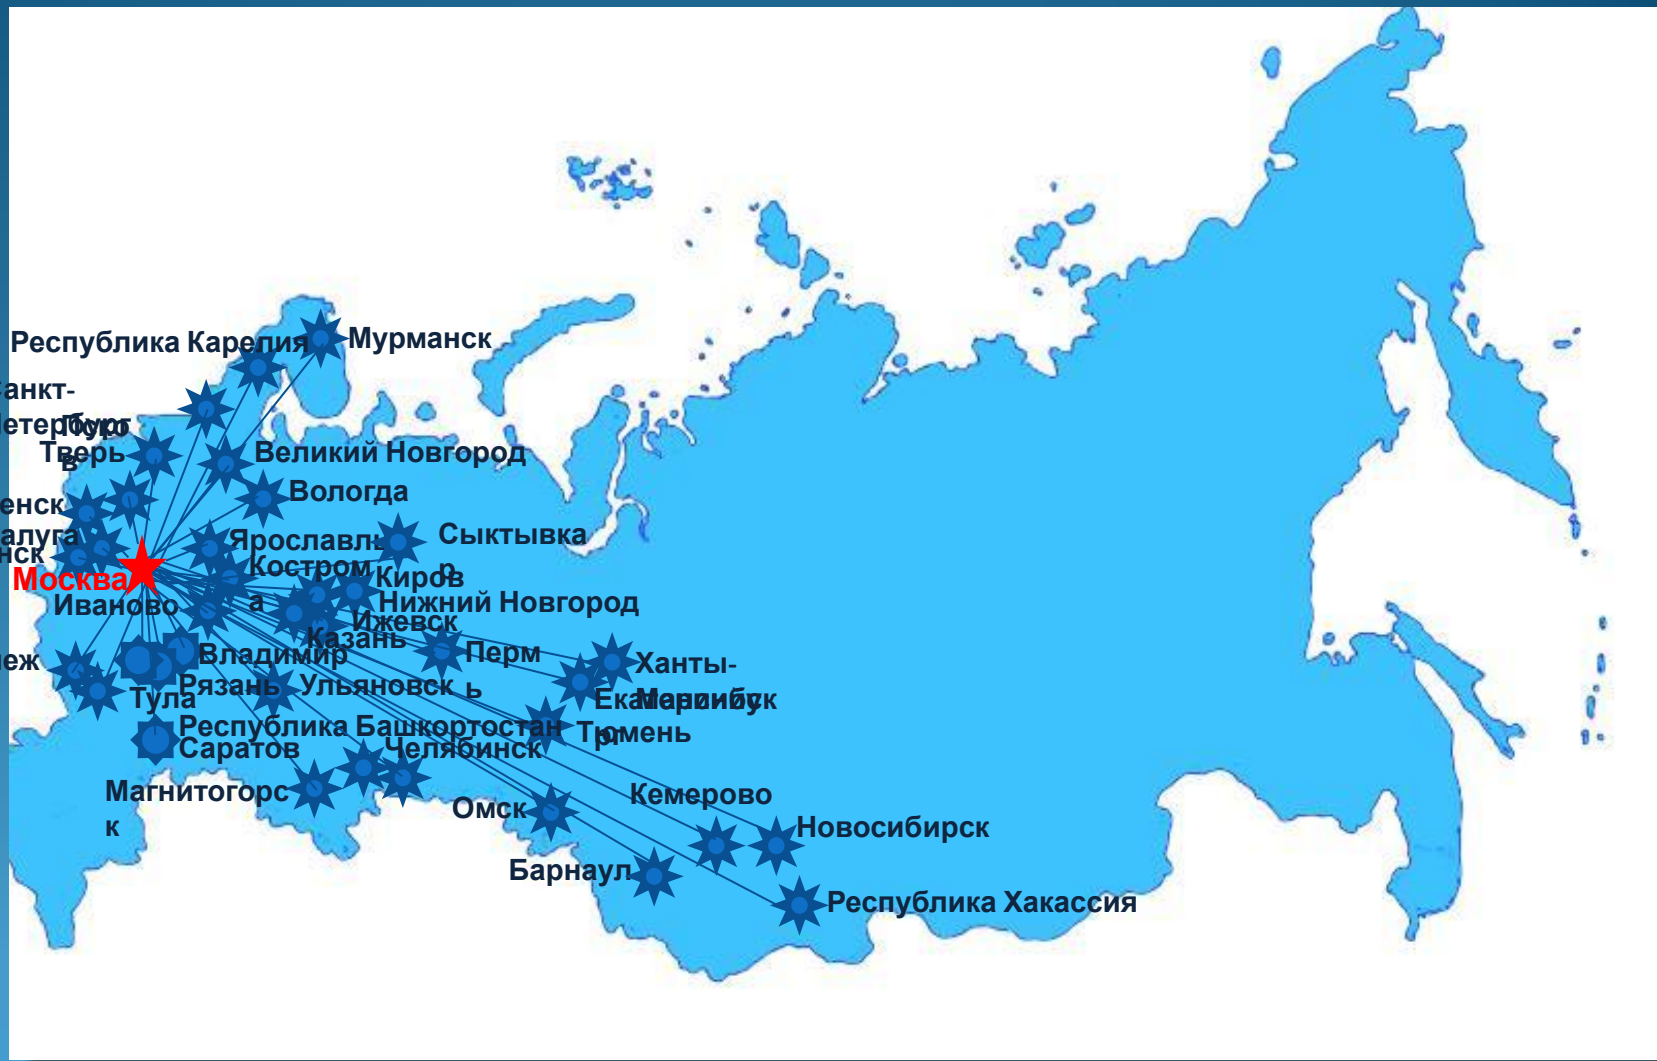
Республика Карелия
Мурманск
анкт-
етербург
Псков
Тверь
Великий Новгород
Вологда
енск
алуга
нск
Ярославль
Сыктывкар
Москва
Кострома
Киров
Иваново
Нижний Новгород
Ижевск
Казань
Пермь
Владимир
Ханты-Мансийск
еж
Рязань
Ульяновск
Екатеринбург
Тула
Республика Башкортостан
Тюмень
Саратов
Челябинск
Магнитогорск
Кемерово
Омск
Новосибирск
Барнаул
Республика Хакассия